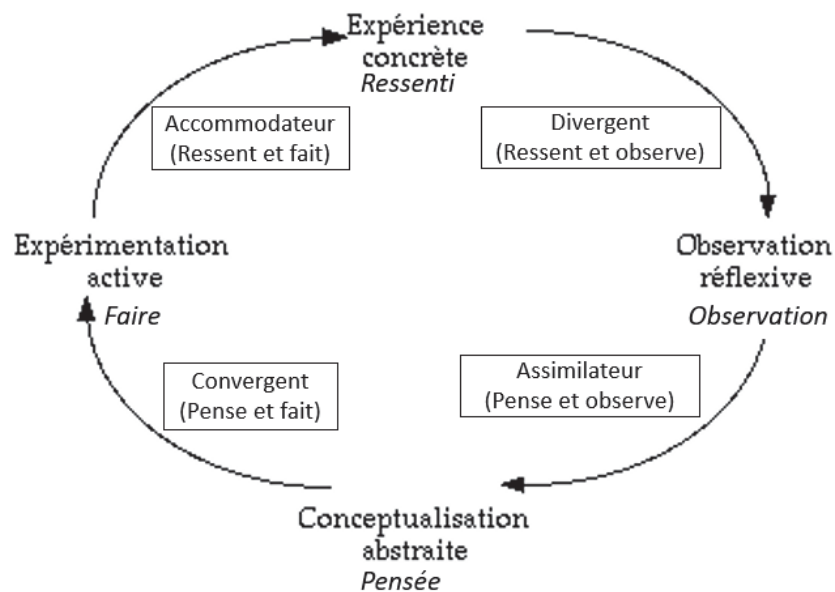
Expérience concrète
Ressenti

Accommodateur
(Ressent et fait)

Divergent
(Ressent et observe)

Expérimentation active
Faire

Observation réflexive
Observation

Convergent
(Pense et fait)

Assimilateur
(Pense et observe)

Conceptualisation abstraite
Pensée